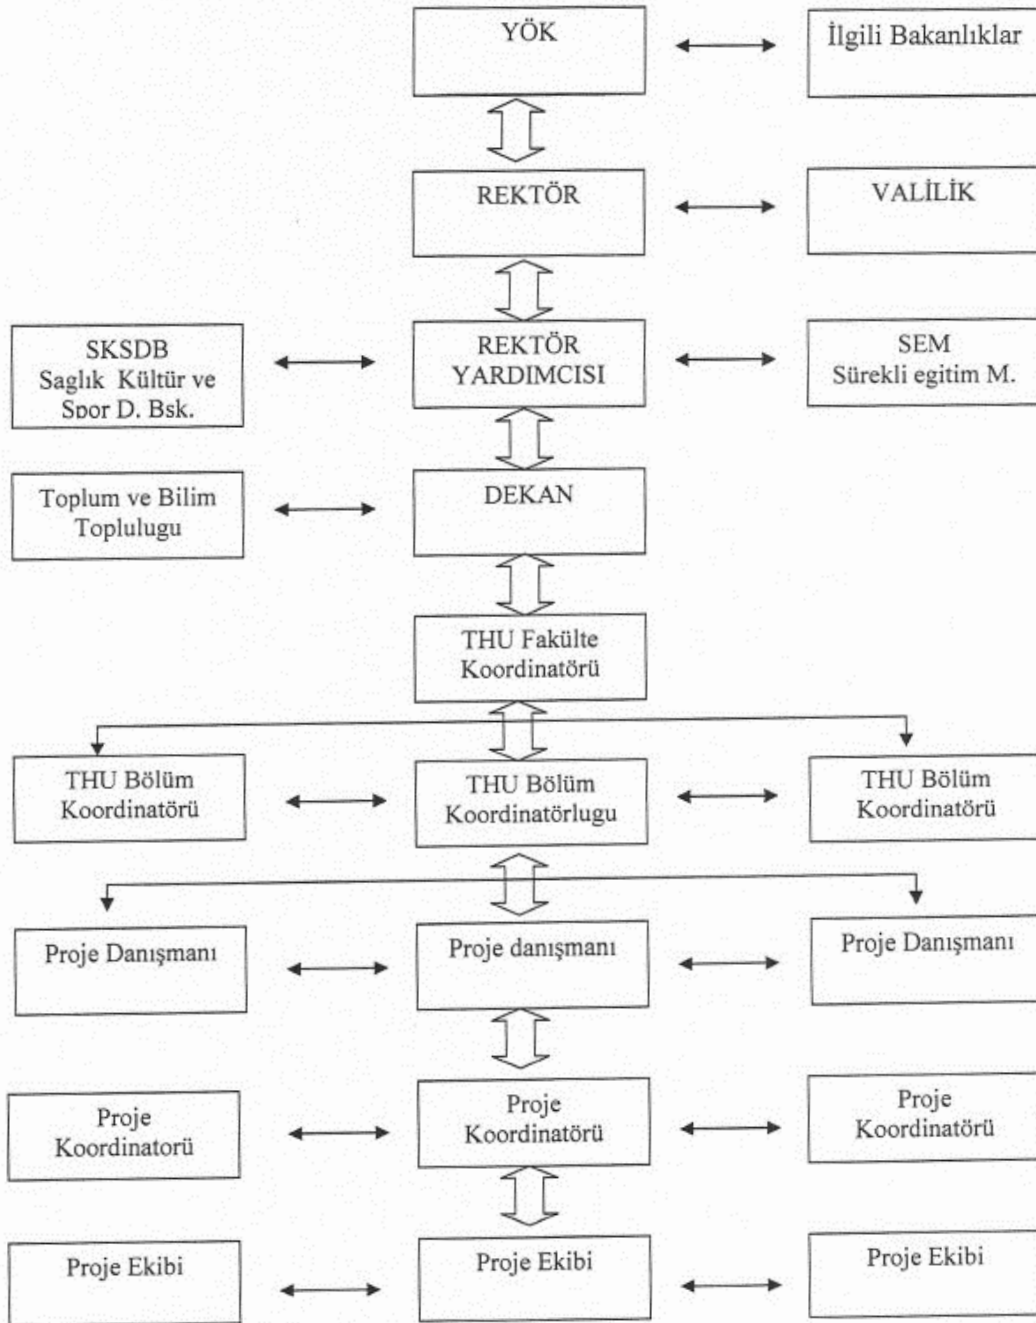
YÖK

İlgili Bakanlıklar

REKTÖR

VALİLİK

SKSDB
Saglık Kültür ve Spor D. Bsk.

REKTÖR YARDIMCISI

SEM
Sürekli egitim M.

Toplum ve Bilim Toplulugu

DEKAN

THU Fakülte Koordinatörü

THU Bölüm Koordinatörü

THU Bölüm Koordinatörlugu

THU Bölüm Koordinatörü

Proje Danışmanı

Proje danışmanı

Proje Danışmanı

Proje Koordinatörü

Proje Koordinatörü

Proje Koordinatörü

Proje Ekibi

Proje Ekibi

Proje Ekibi